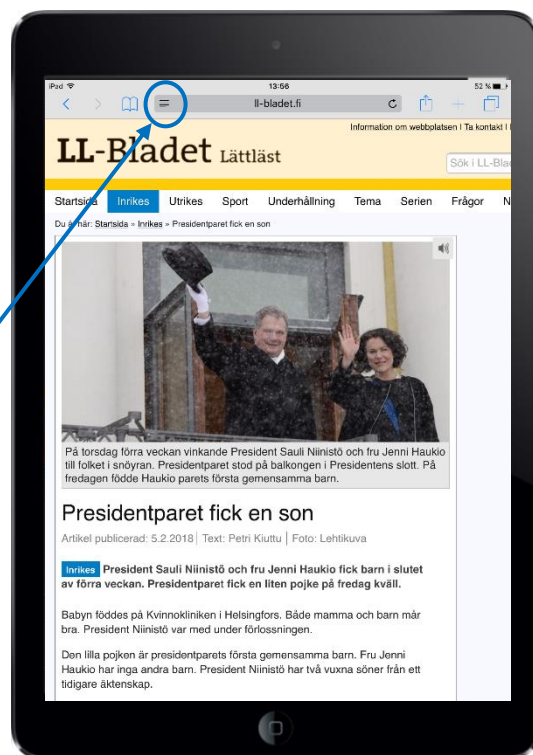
iPad
13:56
52 %
ll-bladet.fi
Information om webbplatsen | Ta kontakt |
LL-Bladet Lättläst
Sök i LL-Blad
Startsida Inrikes Utrikes Sport Underhållning Tema Serien Frågor N
Du är här: Startsida » Inrikes » Presidentparet fick en son

På torsdag förra veckan vinkande President Sauli Niinistö och fru Jenni Haukio till folket i snöyran. Presidentparet stod på balkongen i Presidentens slott. På fredagen födde Haukio parets första gemensamma barn.

Presidentparet fick en son
Artikel publicerad: 5.2.2018 | Text: Petri Kiuttu | Foto: Lehtikuva

Inrikes President Sauli Niinistö och fru Jenni Haukio fick barn i slutet av förra veckan. Presidentparet fick en liten pojke på fredag kväll.

Babyn föddes på Kvinnokliniken i Helsingfors. Både mamma och barn mår bra. President Niinistö var med under förlossningen.

Den lilla pojken är presidentparets första gemensamma barn. Fru Jenni Haukio har inga andra barn. President Niinistö har två vuxna söner från ett tidigare äktenskap.